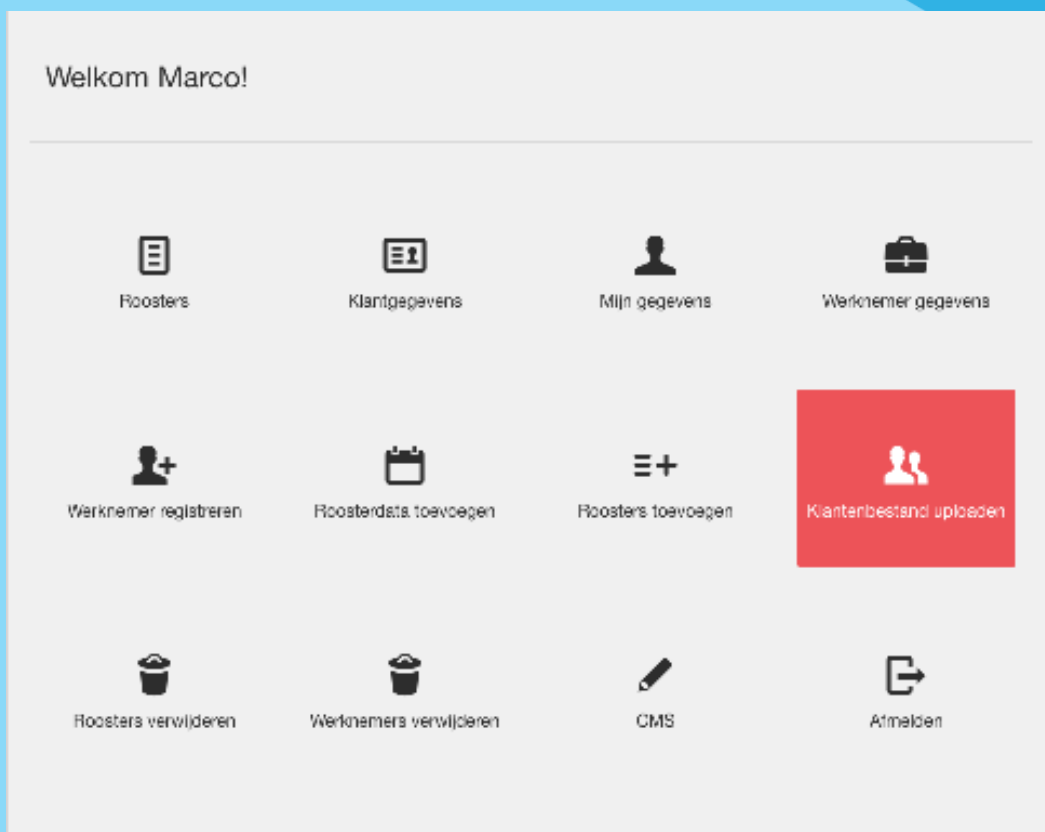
Welkom Marco!

Roosters

Klantgegevens

Mijn gegevens

Werknemer gegevens

Werknemer registreren

Roosterdata toevoegen

Roosters toevoegen

Klantenbestand uploaden

Roosters verwijderen

Werknemers verwijderen

CMS

Afmelden